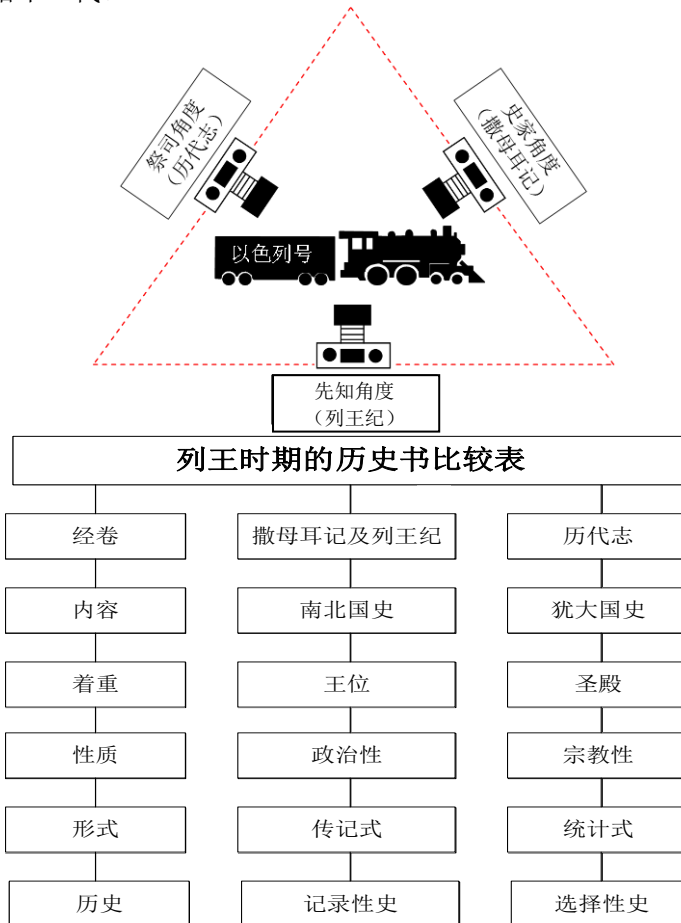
祭司角度
（历代志）

史家角度
（撒母耳记）

以色列号

先知角度
（列王纪）

列王时期的历史书比较表

| 经卷 | 撒母耳记及列王纪 | 历代志 |
|---|---|---|
| 内容 | 南北国史 | 犹大国史 |
| 着重 | 王位 | 圣殿 |
| 性质 | 政治性 | 宗教性 |
| 形式 | 传记式 | 统计式 |
| 历史 | 记录性史 | 选择性史 |